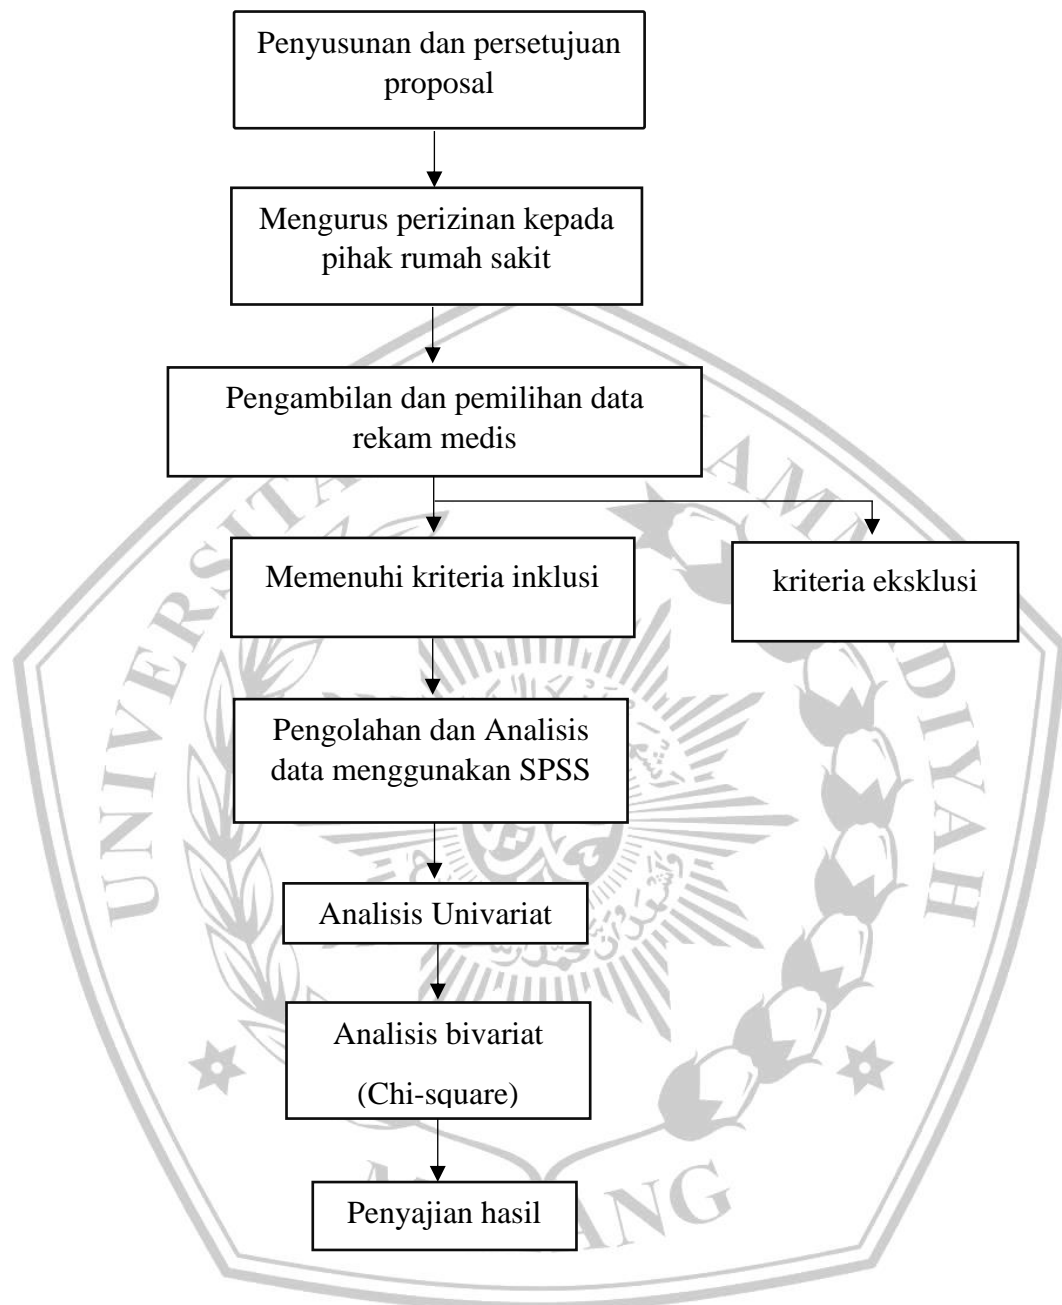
Penyusunan dan persetujuan proposal

Mengurus perizinan kepada pihak rumah sakit

Pengambilan dan pemilihan data rekam medis

Memenuhi kriteria inklusi

kriteria eksklusi

Pengolahan dan Analisis data menggunakan SPSS

Analisis Univariat

Analisis bivariat (Chi-square)

Penyajian hasil